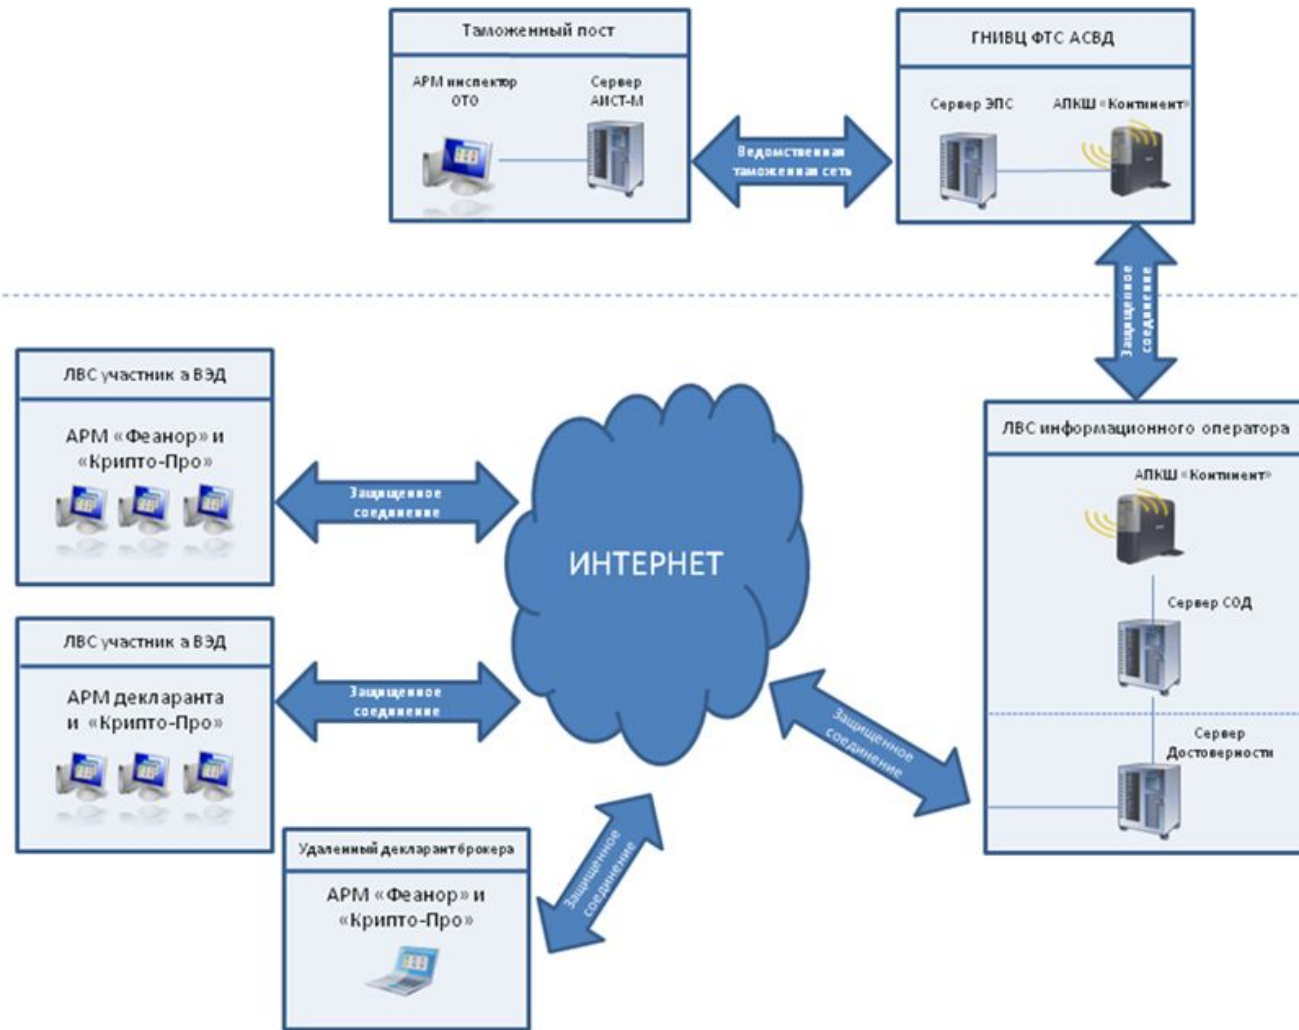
Таможенный пост

АРМ инспектор ОТО

Сервер АИСТ-М

Ведомственная таможенная сеть

ГНИВЦ ФТС АСВД

Сервер ЭПС

АПКШ «Континент»

Защищенное соединение

ЛВС участник а ВЭД

АРМ «Феанор» и «Крипто-Про»

Защищенное соединение

ИНТЕРНЕТ

ЛВС информационного оператора

АПКШ «Континент»

Сервер СОД

ЛВС участник а ВЭД

АРМ декларанта и «Крипто-Про»

Защищенное соединение

Защищенное соединение

Сервер Достоверности

Удаленный декларант брокера

АРМ «Феанор» и «Крипто-Про»

Защищенное соединение